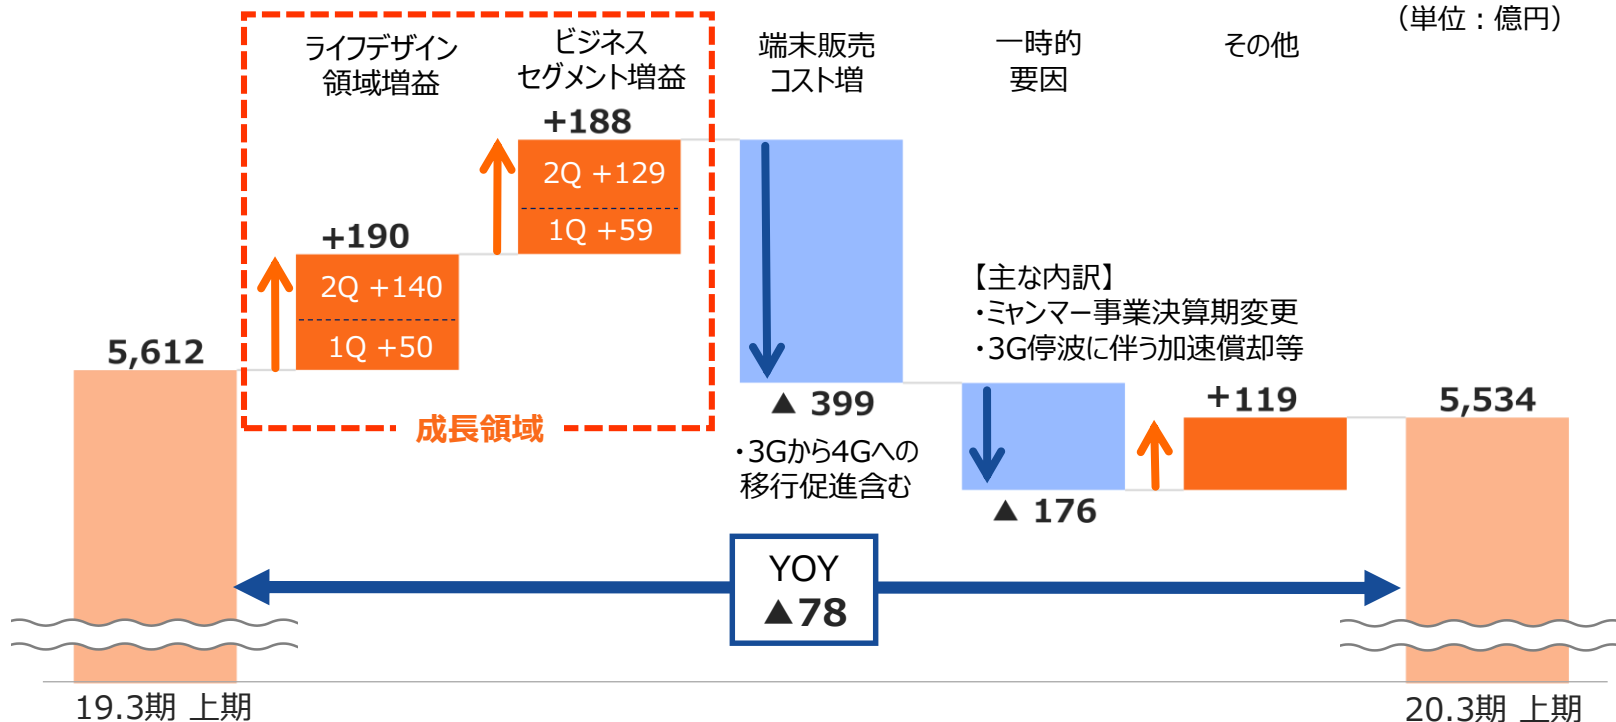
（単位：億円）

ライフデザイン領域増益

ビジネスセグメント増益

端末販売コスト増

一時的要因

その他

+188

2Q +129

1Q +59

+190

2Q +140

1Q +50

5,612

成長領域

▲ 399

・3Gから4Gへの移行促進含む

【主な内訳】
・ミャンマー事業決算期変更
・3G停波に伴う加速償却等

▲ 176

+119

5,534

YOY
▲78

19.3期 上期

20.3期 上期